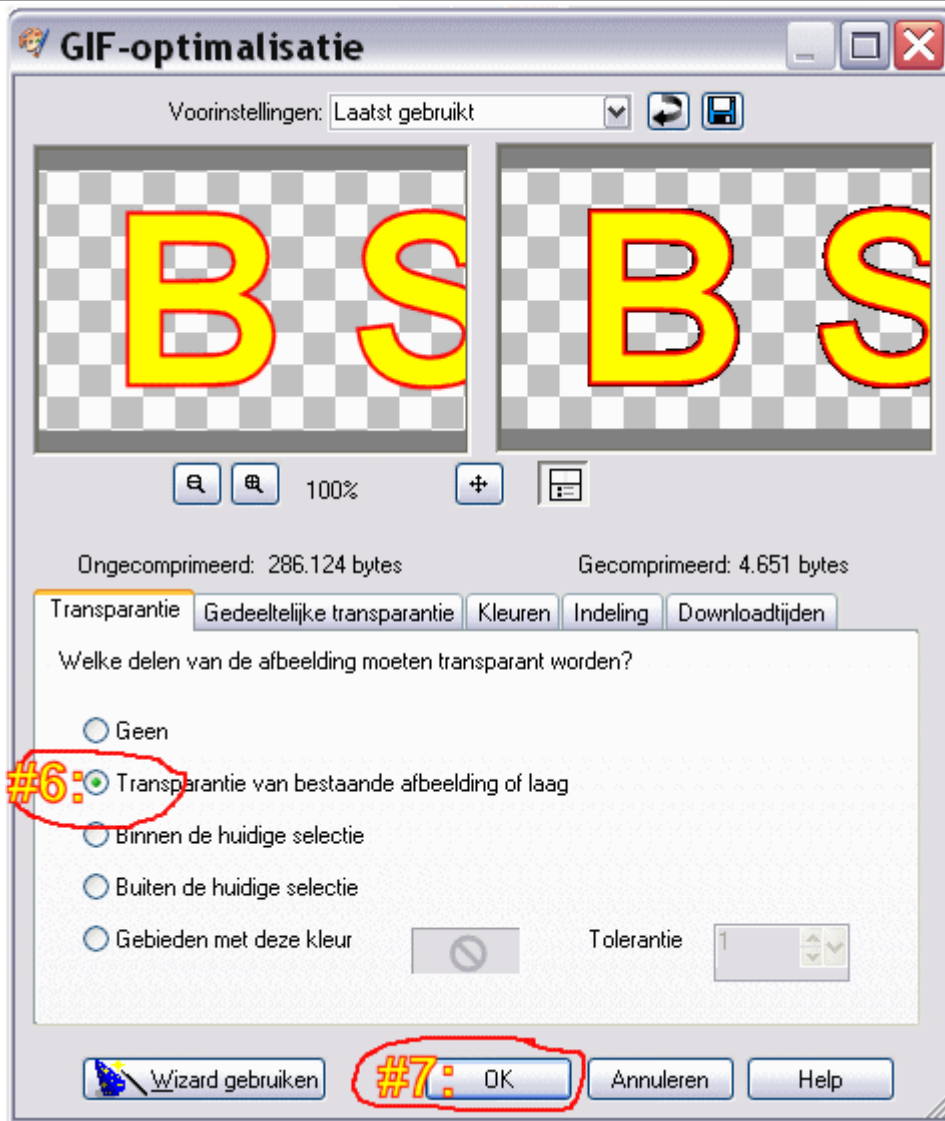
GIF-optimalisatie

Voorinstellingen: Laatst gebruikt

BS BS

100%

Ongecomprimeerd: 286.124 bytes

Gecomprimeerd: 4.651 bytes

Transparantie | Gedeeltelijke transparantie | Kleuren | Indeling | Downloadtijden

Welke delen van de afbeelding moeten transparant worden?

Geen

#6: Transparantie van bestaande afbeelding of laag

Binnen de huidige selectie

Buiten de huidige selectie

Gebieden met deze kleur

Tolerantie 1

Wizard gebruiken

#7: OK

Annuleren

Help